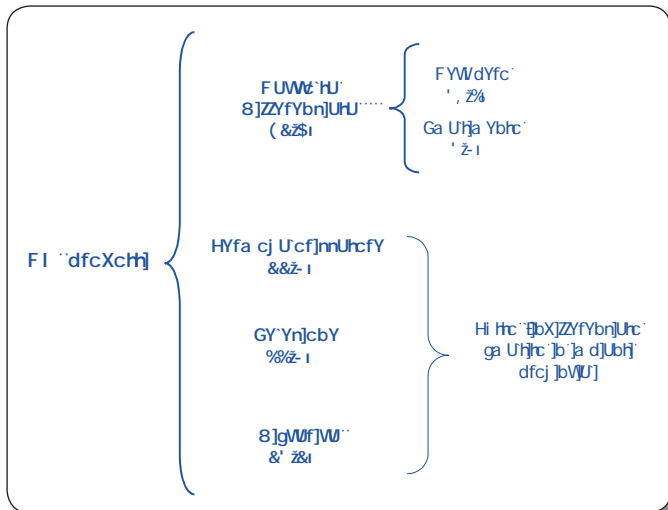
FI ˙dfcXch]

FUWc`HU
8]ZZYfYbn]UHU·····
(&ž$ı

FYWdYfc˙
',ž%
Ga Uh]a Ybhc˙
'ž-ı

HYfa cj U`cf]nnUhcfY
&&ž-ı

GY`Yn]cbY
%%ž-ı

8]gWUf]WU˙
&'ž&ı

Hi hhc˙]bX]ZZYfYbn]Uhc˙
ga Uh]hc˙]b˙]a d]Ubh]˙
dfcj ]bWU]